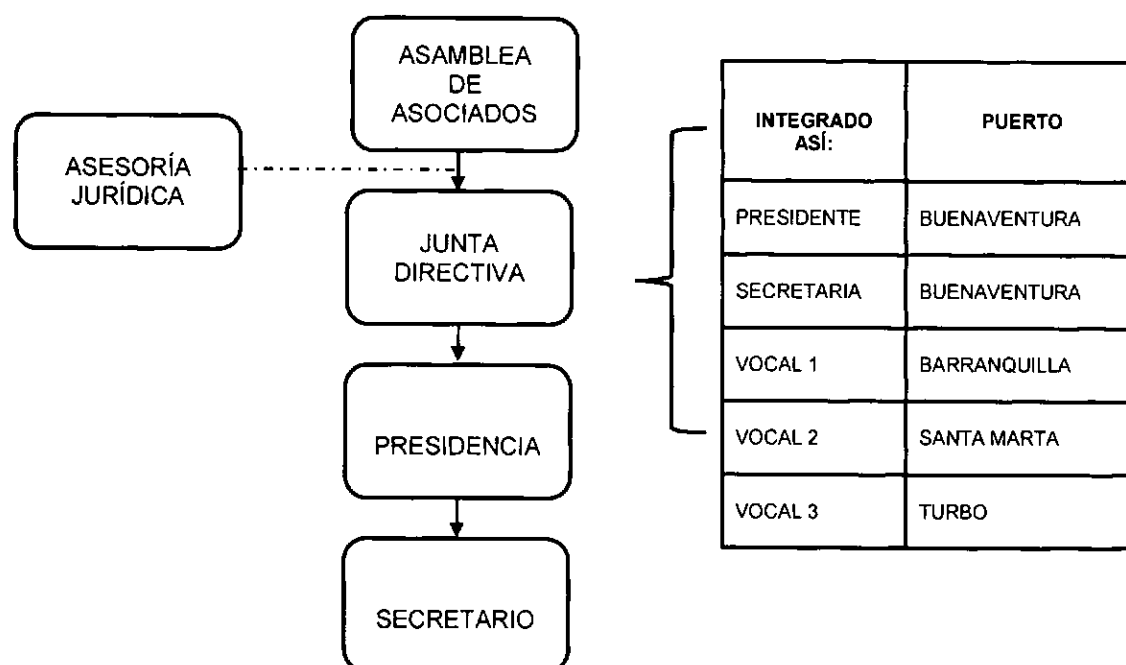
ASAMBLEA DE ASOCIADOS

ASESORÍA JURÍDICA

JUNTA DIRECTIVA

PRESIDENCIA

SECRETARIO

| INTEGRADO ASÍ: | PUERTO |
|---|---|
| PRESIDENTE | BUENAVENTURA |
| SECRETARIA | BUENAVENTURA |
| VOCAL 1 | BARRANQUILLA |
| VOCAL 2 | SANTA MARTA |
| VOCAL 3 | TURBO |